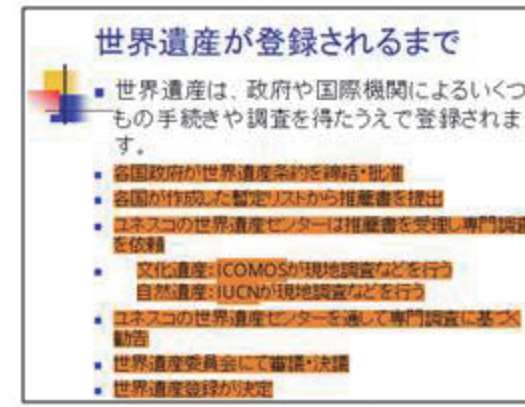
世界遺産が登録されるまで

世界遺産は、政府や国際機関によるいくつもの手続きや調査を得たうえで登録されます。

各国政府が世界遺産条約を締結・批准

各国が作成した暫定リストから推薦書を提出

ユネスコの世界遺産センターは推薦書を受理し専門調査を依頼

文化遺産：ICOMOSが現地調査などを行う
自然遺産：IUCNが現地調査などを行う

ユネスコの世界遺産センターを通して専門調査に基づく勧告

世界遺産委員会にて審議・決議

世界遺産登録が決定